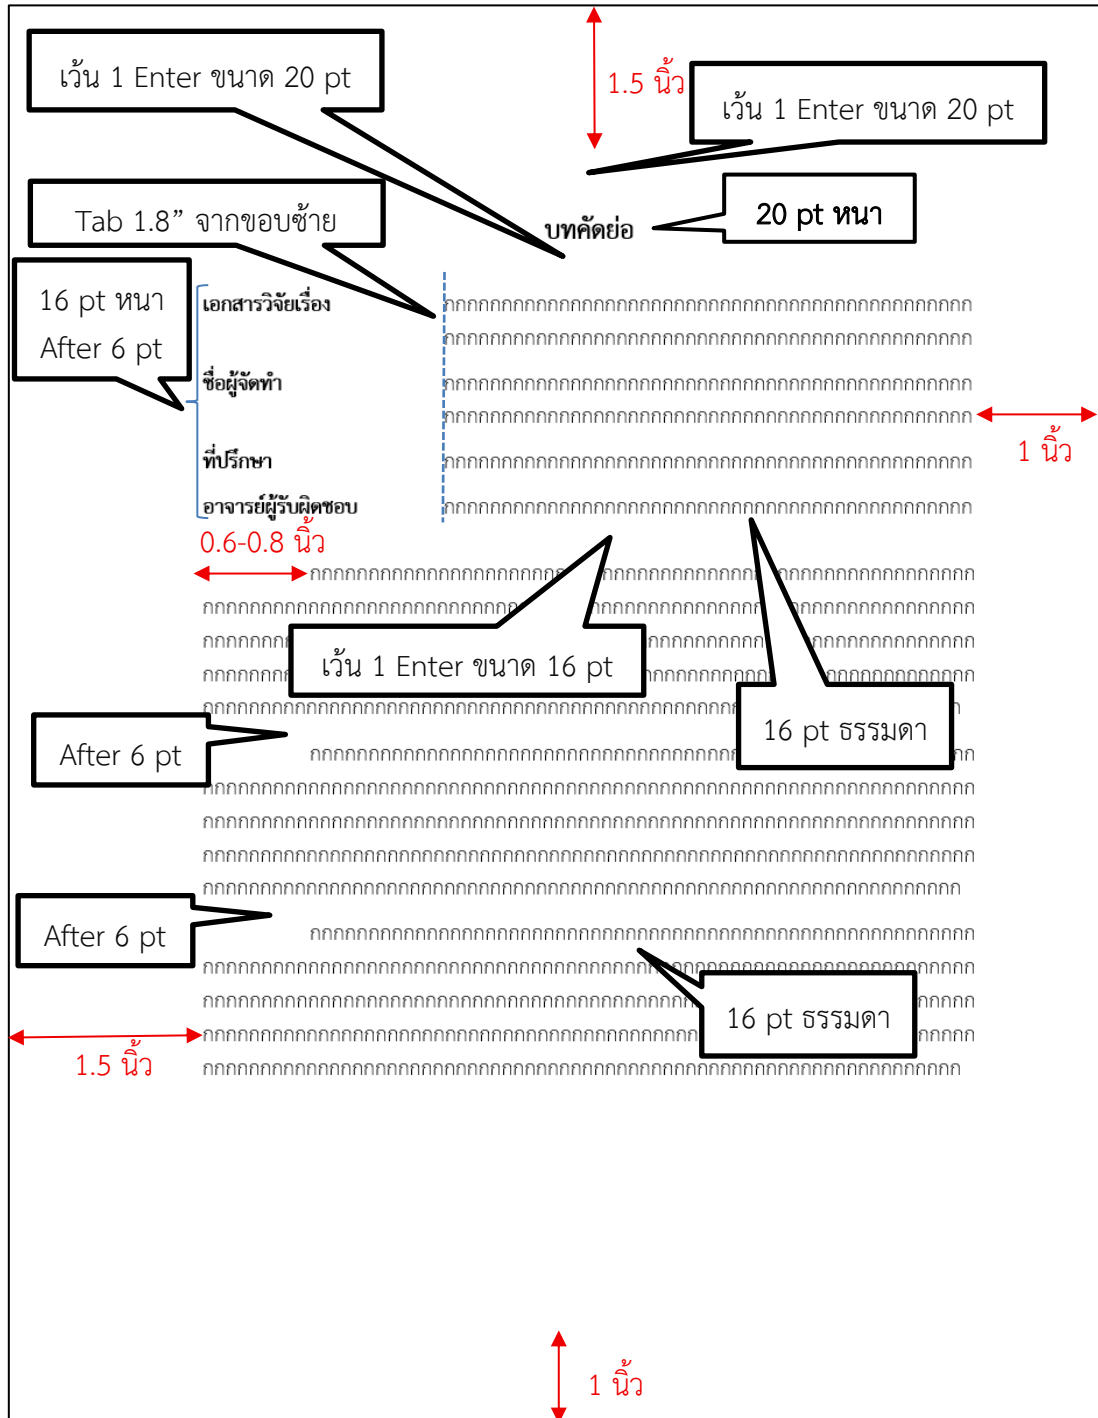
เว้น 1 Enter ขนาด 20 pt

1.5 นิ้ว

เว้น 1 Enter ขนาด 20 pt

Tab 1.8” จากขอบซ้าย

บทคัดย่อ

20 pt หนา

16 pt หนา
After 6 pt

เอกสารวิจัยเรื่อง กกกกกกกกกกกกกกกกกกกกกกกกกกกกกกกกกกกกกกกกกกกกกกกกกกกกกกก
กกกกกกกกกกกกกกกกกกกกกกกกกกกกกกกกกกกกกกกกกกกกกกกกกกกกกกก

ชื่อผู้จัดทำ กกกกกกกกกกกกกกกกกกกกกกกกกกกกกกกกกกกกกกกกกกกกกกกกกกกกกกกก
กกกกกกกกกกกกกกกกกกกกกกกกกกกกกกกกกกกกกกกกกกกกกกกกกกกกกกกกก

1 นิ้ว

ที่ปรึกษา กกกกกกกกกกกกกกกกกกกกกกกกกกกกกกกกกกกกกกกกกกกกกกกกกกกกกกกกก

อาจารย์ผู้รับผิดชอบ กกกกกกกกกกกกกกกกกกกกกกกกกกกกกกกกกกกกกกกกกกกกกกกกกกกกกกกกก

0.6-0.8 นิ้ว

เว้น 1 Enter ขนาด 16 pt

16 pt ธรรมดา

After 6 pt

After 6 pt

16 pt ธรรมดา

1.5 นิ้ว

1 นิ้ว